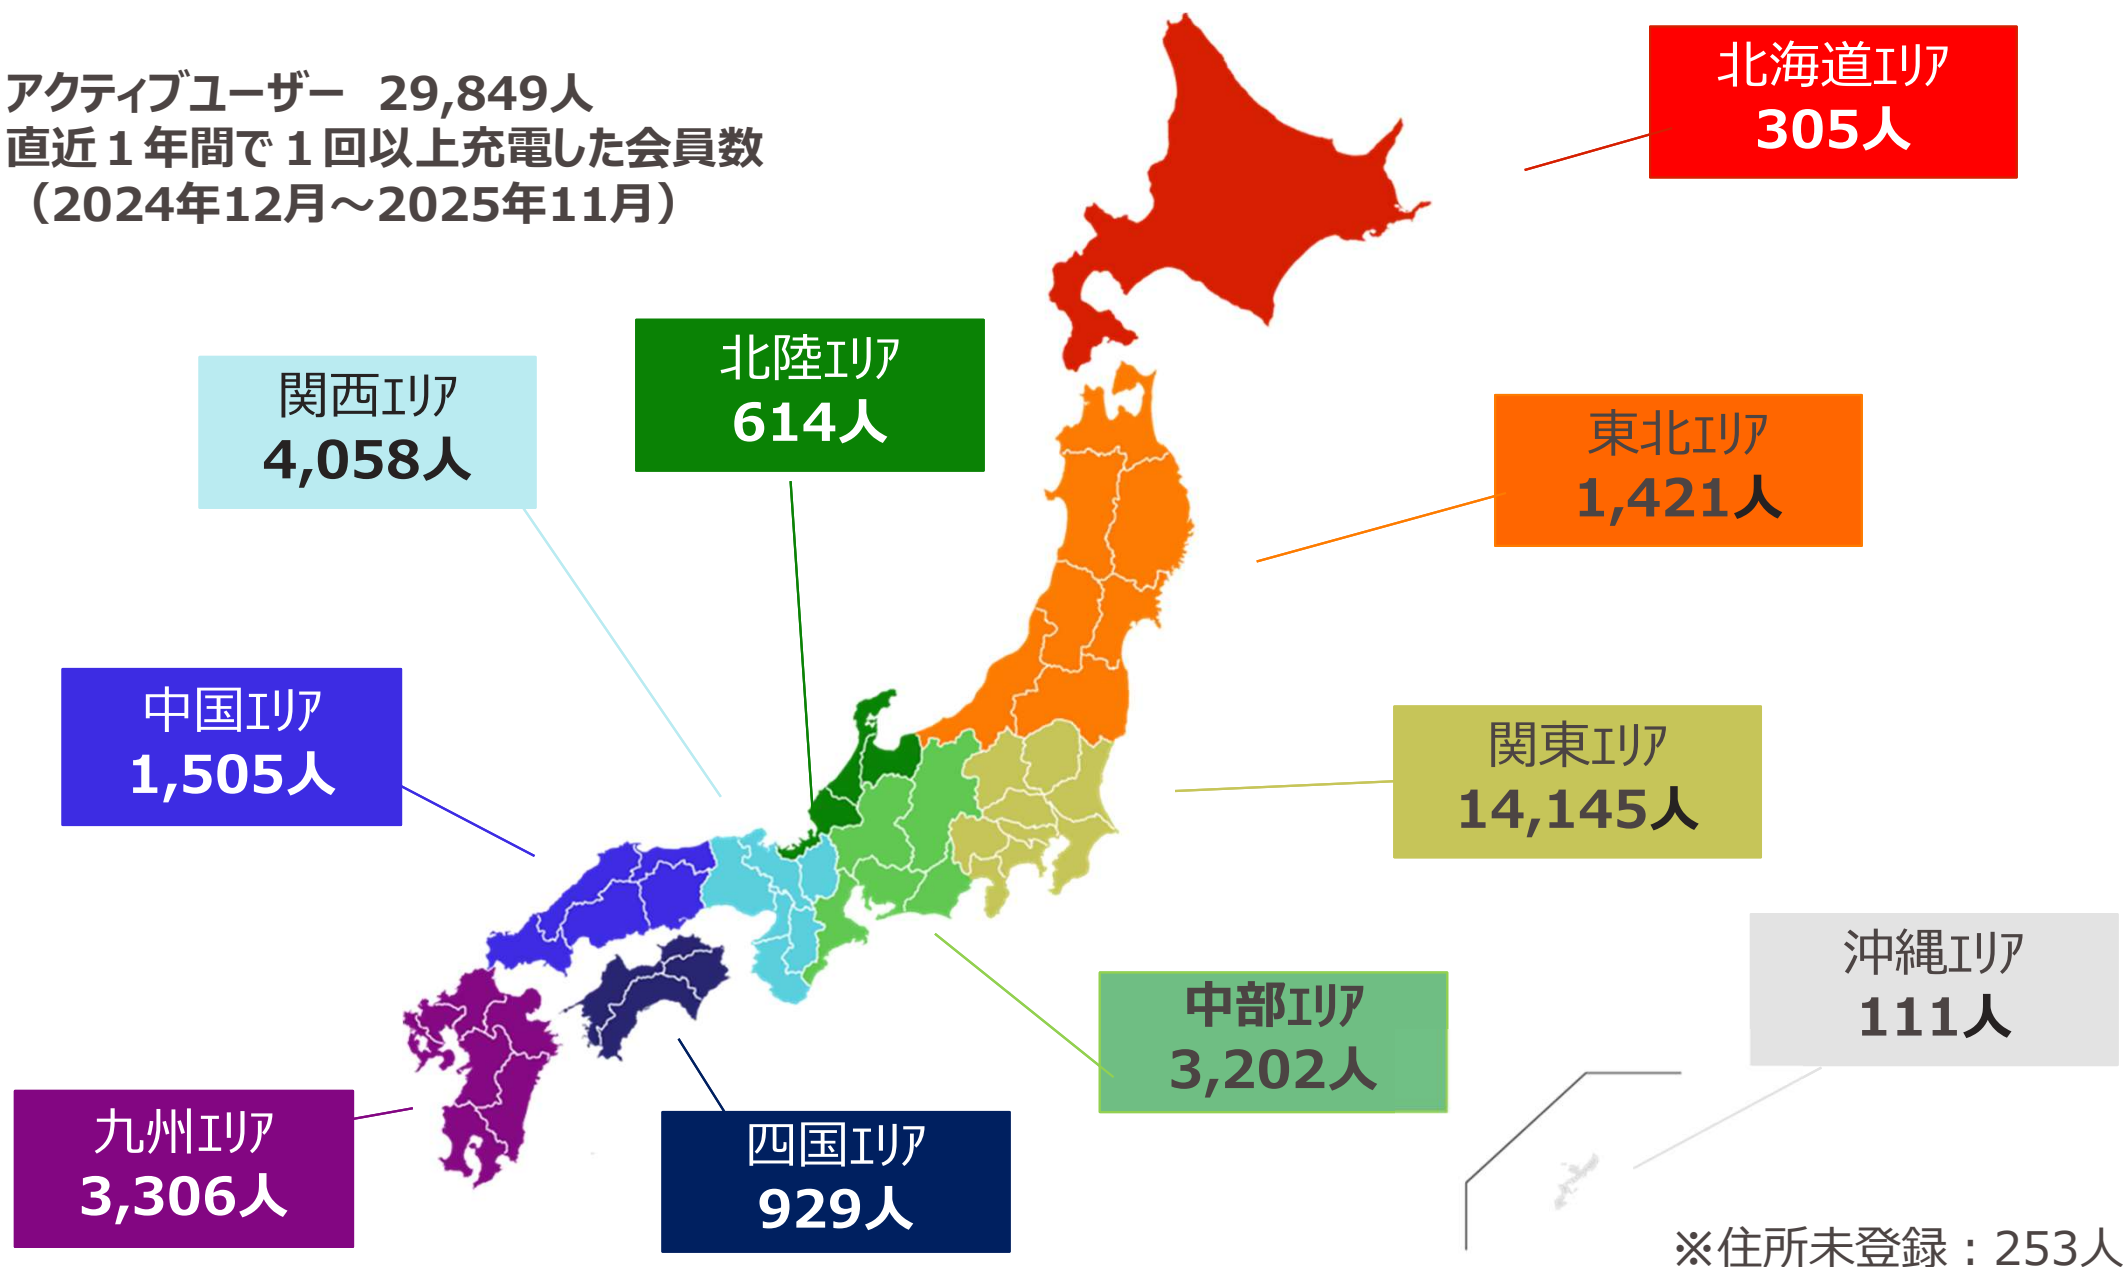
アクティブユーザー　29,849人
直近１年間で１回以上充電した会員数
（2024年12月～2025年11月）

北海道エリア
305人

北陸エリア
614人

関西エリア
4,058人

東北エリア
1,421人

中国エリア
1,505人

関東エリア
14,145人

沖縄エリア
111人

中部エリア
3,202人

九州エリア
3,306人

四国エリア
929人

※住所未登録：253人